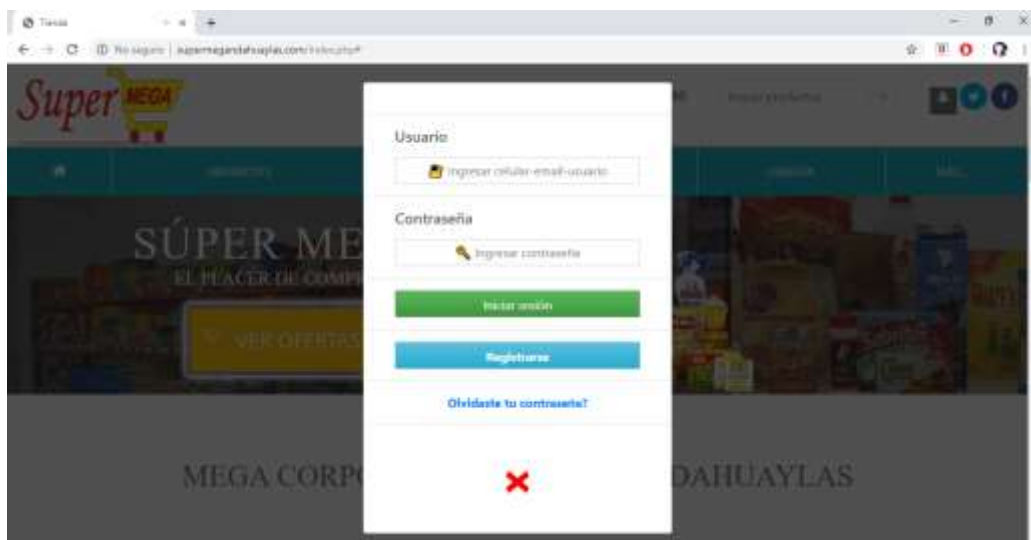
Tienda

No seguro | supermegandahuaylas.com/index.php#

Super MEGA

Buscar productos

SÚPER ME

EL PLACER DE COMPR

VER OFERTAS

Usuario

Ingresar celular-email-usuario

Contraseña

Ingresar contraseña

Iniciar sesión

Registrarse

Olvidaste tu contraseña?

MEGA CORP

DAHUAYLAS